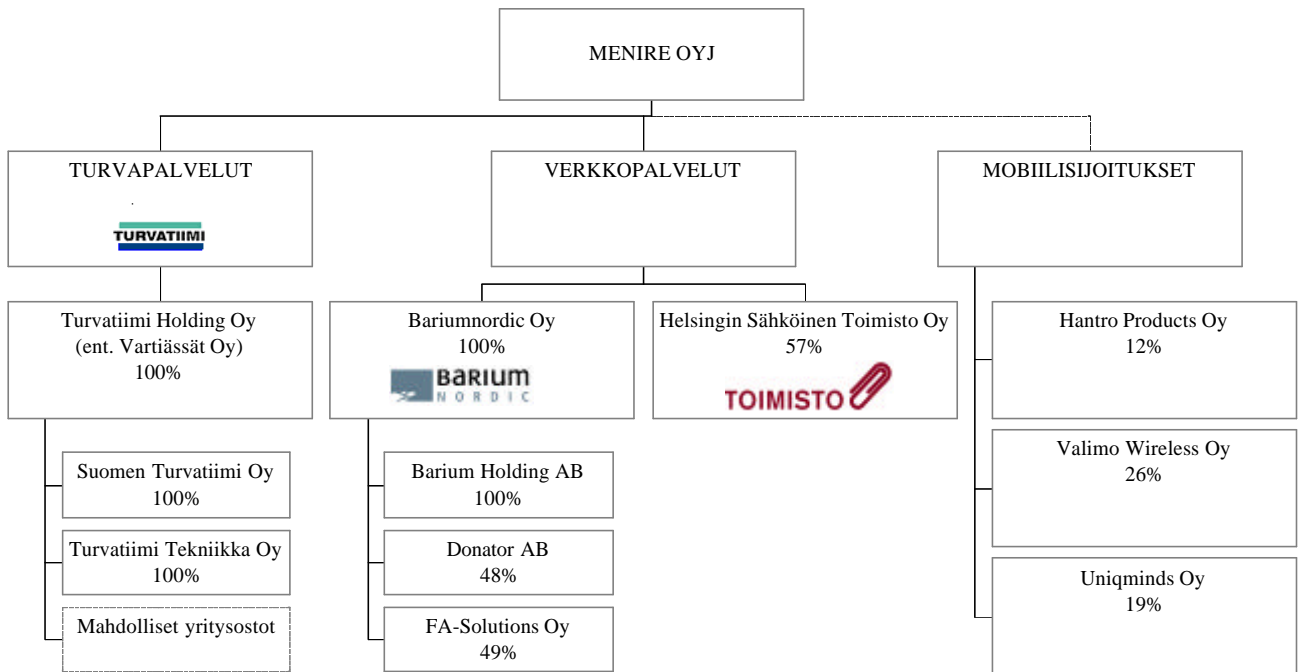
MENIRE OYJ

TURVAPALVELUT

TURVATIIMI

VERKKOPALVELUT

MOBIILISIJOITUKSET

Turvatiimi Holding Oy
(ent. Vartiässät Oy)
100%

Suomen Turvatiimi Oy
100%

Turvatiimi Tekniikka Oy
100%

Mahdolliset yritysostot

Bariumnordic Oy
100%

BARIUM NORDIC

Barium Holding AB
100%

Donator AB
48%

FA-Solutions Oy
49%

Helsingin Sähköinen Toimisto Oy
57%

TOIMISTO

Hantro Products Oy
12%

Valimo Wireless Oy
26%

Uniqminds Oy
19%